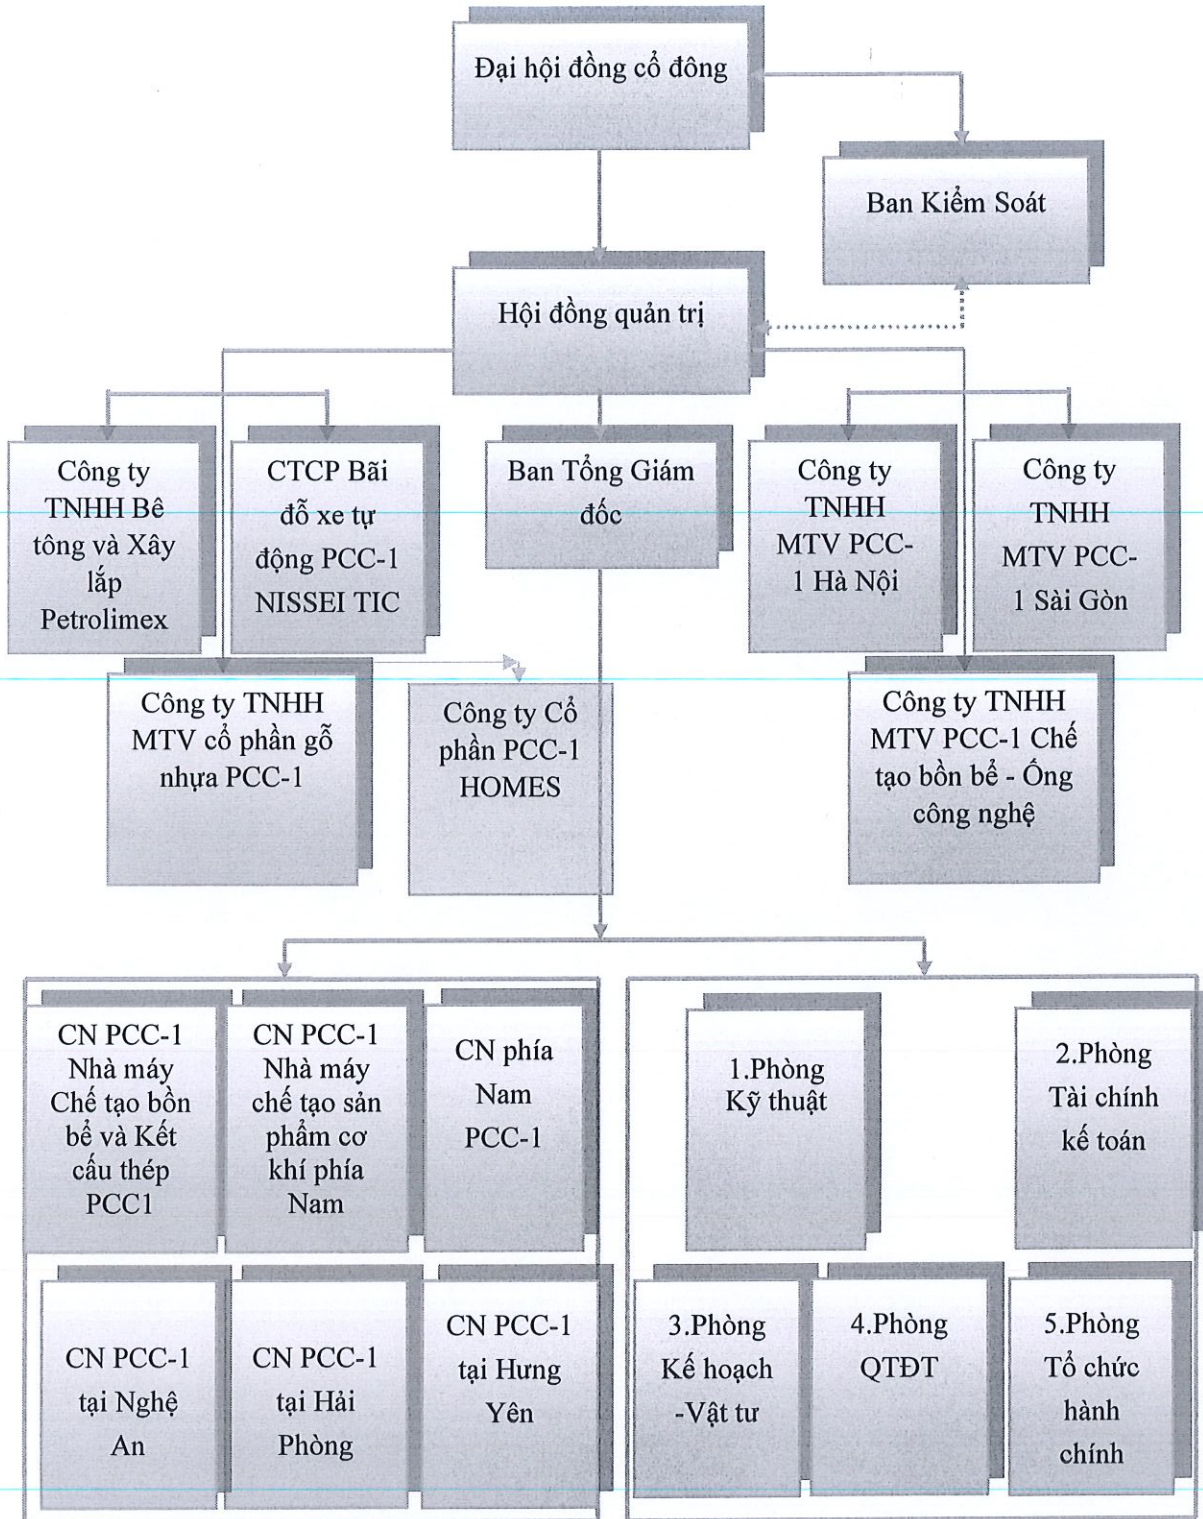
Đại hội đồng cổ đông

Ban Kiểm Soát

Hội đồng quản trị

Công ty TNHH Bê tông và Xây lắp Petrolimex

CTCP Bãi đỗ xe tự động PCC-1 NISSEI TIC

Ban Tổng Giám đốc

Công ty TNHH MTV PCC-1 Hà Nội

Công ty TNHH MTV PCC-1 Sài Gòn

Công ty TNHH MTV cổ phần gỗ nhựa PCC-1

Công ty Cổ phần PCC-1 HOMES

Công ty TNHH MTV PCC-1 Chế tạo bồn bể - Ống công nghệ

CN PCC-1 Nhà máy Chế tạo bồn bể và Kết cấu thép PCC1

CN PCC-1 Nhà máy chế tạo sản phẩm cơ khí phía Nam

CN phía Nam PCC-1

1.Phòng Kỹ thuật

2.Phòng Tài chính kế toán

CN PCC-1 tại Nghệ An

CN PCC-1 tại Hải Phòng

CN PCC-1 tại Hưng Yên

3.Phòng Kế hoạch -Vật tư

4.Phòng QTĐT

5.Phòng Tổ chức hành chính